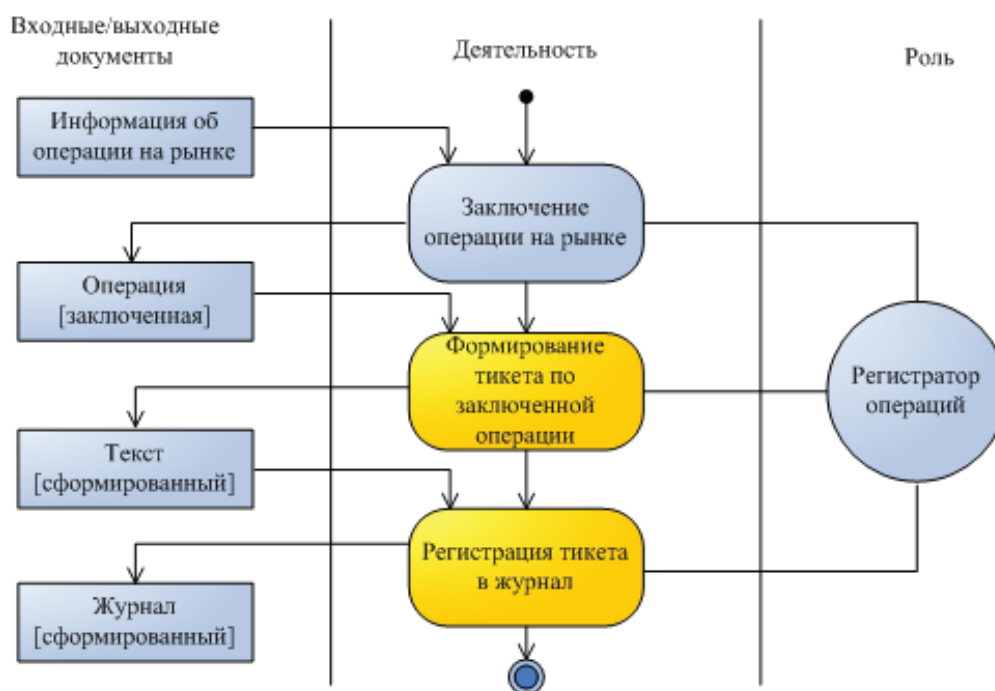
Входные/выходные документы

Деятельность

Роль

Информация об операции на рынке

Заключение операции на рынке

Операция [заключенная]

Формирование тикета по заключенной операции

Регистратор операций

Текст [сформированный]

Регистрация тикета в журнал

Журнал [сформированный]